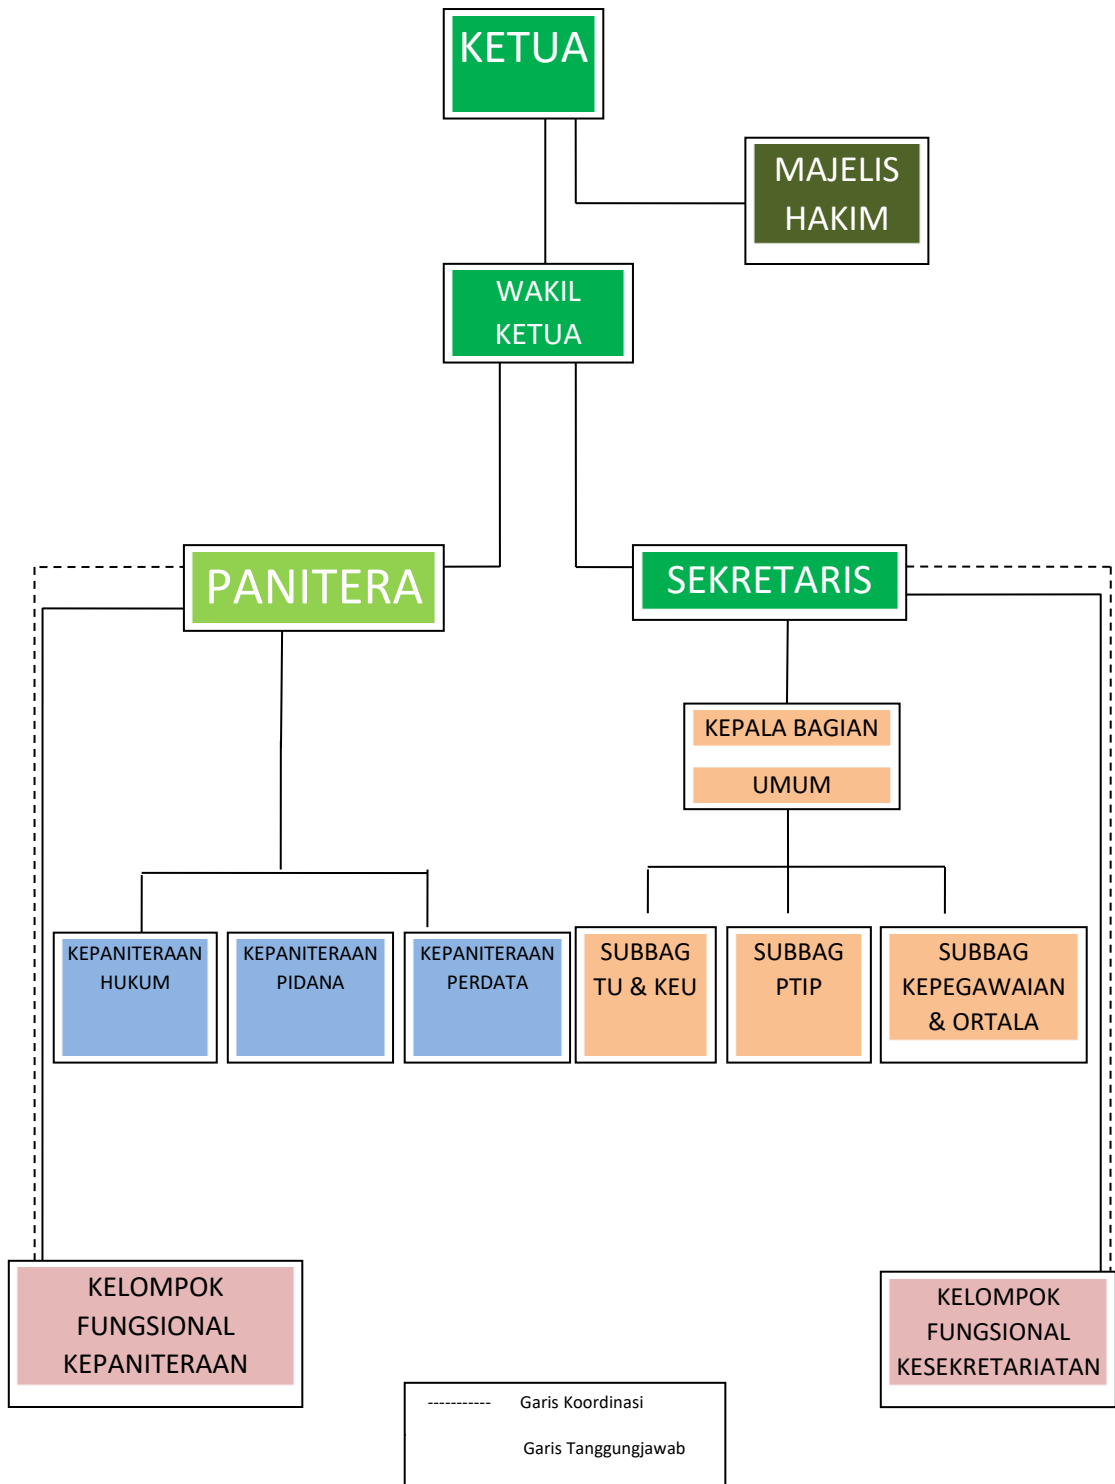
KETUA

MAJELIS HAKIM

WAKIL KETUA

PANITERA

SEKRETARIS

KEPALA BAGIAN

UMUM

KEPANITERAAN HUKUM

KEPANITERAAN PIDANA

KEPANITERAAN PERDATA

SUBBAG TU & KEU

SUBBAG PTIP

SUBBAG KEPEGAWAIAN & ORTALA

KELOMPOK FUNGSIONAL KEPANITERAAN

KELOMPOK FUNGSIONAL KESEKRETARIATAN

----------- Garis Koordinasi

Garis Tanggungjawab